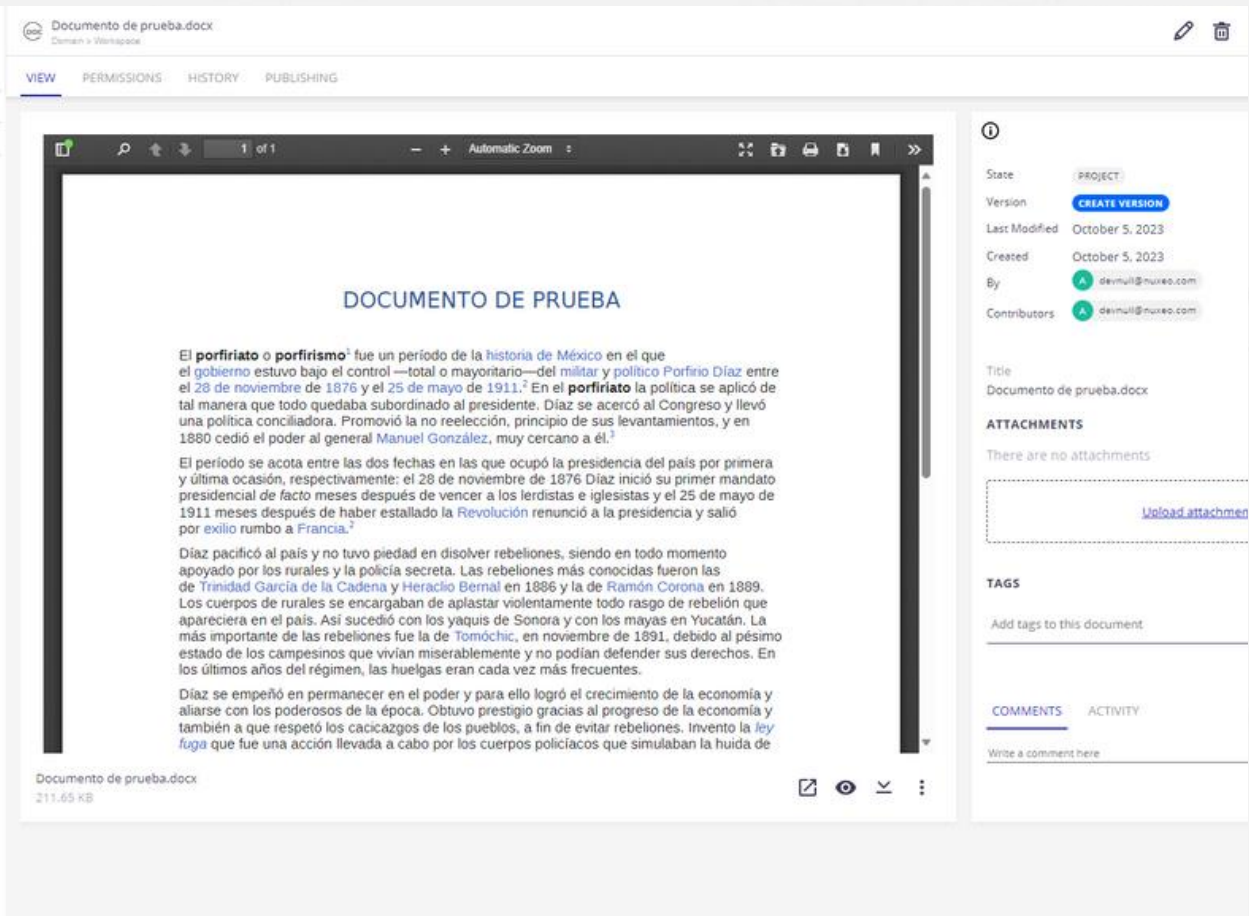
Documento de prueba.docx
Domain > Workspace

VIEW PERMISSIONS HISTORY PUBLISHING

1 of 1
Automatic Zoom

DOCUMENTO DE PRUEBA

El **porfiriato** o **porfirismo**$^1$ fue un período de la historia de México en el que el gobierno estuvo bajo el control —total o mayoritario—del militar y político Porfirio Díaz entre el 28 de noviembre de 1876 y el 25 de mayo de 1911.$^2$ En el **porfiriato** la política se aplicó de tal manera que todo quedaba subordinado al presidente. Díaz se acercó al Congreso y llevó una política conciliadora. Promovió la no reelección, principio de sus levantamientos, y en 1880 cedió el poder al general Manuel González, muy cercano a él.$^3$

El período se acota entre las dos fechas en las que ocupó la presidencia del país por primera y última ocasión, respectivamente: el 28 de noviembre de 1876 Díaz inició su primer mandato presidencial *de facto* meses después de vencer a los lerdistas e iglesistas y el 25 de mayo de 1911 meses después de haber estallado la Revolución renunció a la presidencia y salió por exilio rumbo a Francia.$^2$

Díaz pacificó al país y no tuvo piedad en disolver rebeliones, siendo en todo momento apoyado por los rurales y la policía secreta. Las rebeliones más conocidas fueron las de Trinidad García de la Cadena y Heraclio Bernal en 1886 y la de Ramón Corona en 1889. Los cuerpos de rurales se encargaban de aplastar violentamente todo rasgo de rebelión que apareciera en el país. Así sucedió con los yaquis de Sonora y con los mayas en Yucatán. La más importante de las rebeliones fue la de Tomóchic, en noviembre de 1891, debido al pésimo estado de los campesinos que vivían miserablemente y no podían defender sus derechos. En los últimos años del régimen, las huelgas eran cada vez más frecuentes.

Díaz se empeñó en permanecer en el poder y para ello logró el crecimiento de la economía y aliarse con los poderosos de la época. Obtuvo prestigio gracias al progreso de la economía y también a que respetó los cacicazgos de los pueblos, a fin de evitar rebeliones. Invento la *ley fuga* que fue una acción llevada a cabo por los cuerpos policíacos que simulaban la huida de

Documento de prueba.docx
211.65 KB

State PROJECT
Version CREATE VERSION
Last Modified October 5, 2023
Created October 5, 2023
By devnull@nuxeo.com
Contributors devnull@nuxeo.com

Title
Documento de prueba.docx

ATTACHMENTS
There are no attachments
Upload attachmen

TAGS
Add tags to this document

COMMENTS ACTIVITY
Write a comment here